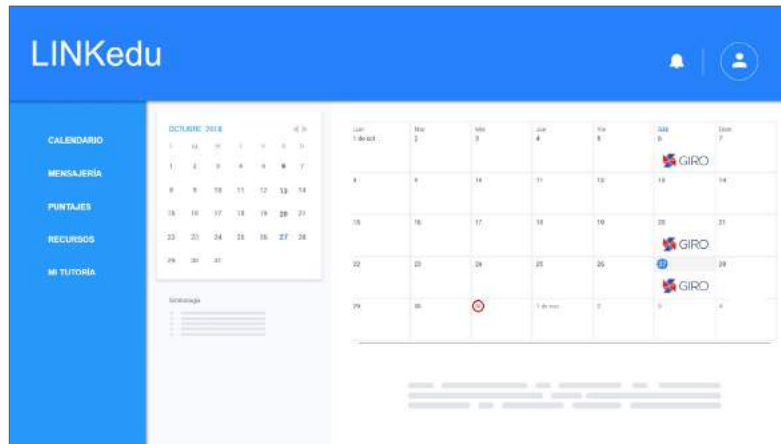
LINKedu

CALENDARIO
MENSAJERÍA
PUNTAJES
RECURSOS
MI TUTORÍA

OCTUBRE 2018

| L | M | M | J | V | S | D |
|---|---|---|---|---|---|---|
| 1 | 2 | 3 | 4 | 5 | 6 | 7 |
| 8 | 9 | 10 | 11 | 12 | 13 | 14 |
| 15 | 16 | 17 | 18 | 19 | 20 | 21 |
| 22 | 23 | 24 | 25 | 26 | 27 | 28 |
| 29 | 30 | 31 | | | | |

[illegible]

| Lun | Mar | Mié | Jue | Vie | Sáb | Dom |
|---|---|---|---|---|---|---|
| 1 de oct | 2 | 3 | 4 | 5 | 6 GIRO | 7 |
| 8 | 9 | 10 | 11 | 12 | 13 | 14 |
| 15 | 16 | 17 | 18 | 19 | 20 GIRO | 21 |
| 22 | 23 | 24 | 25 | 26 | 27 GIRO | 28 |
| 29 | 30 | 31 | 1 de nov | 2 | 3 | 4 |